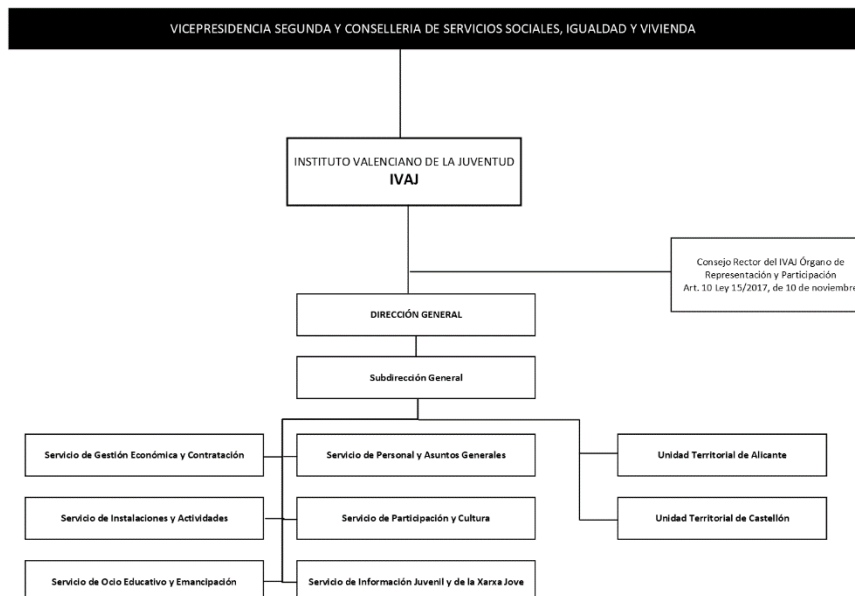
VICEPRESIDENCIA SEGUNDA Y CONSELLERIA DE SERVICIOS SOCIALES, IGUALDAD Y VIVIENDA

INSTITUTO VALENCIANO DE LA JUVENTUD
IVAJ

Consejo Rector del IVAJ Órgano de Representación y Participación Art. 10 Ley 15/2017, de 10 de noviembre

DIRECCIÓN GENERAL

Subdirección General

Servicio de Gestión Económica y Contratación

Servicio de Personal y Asuntos Generales

Unidad Territorial de Alicante

Servicio de Instalaciones y Actividades

Servicio de Participación y Cultura

Unidad Territorial de Castellón

Servicio de Ocio Educativo y Emancipación

Servicio de Información Juvenil y de la Xarxa Jove